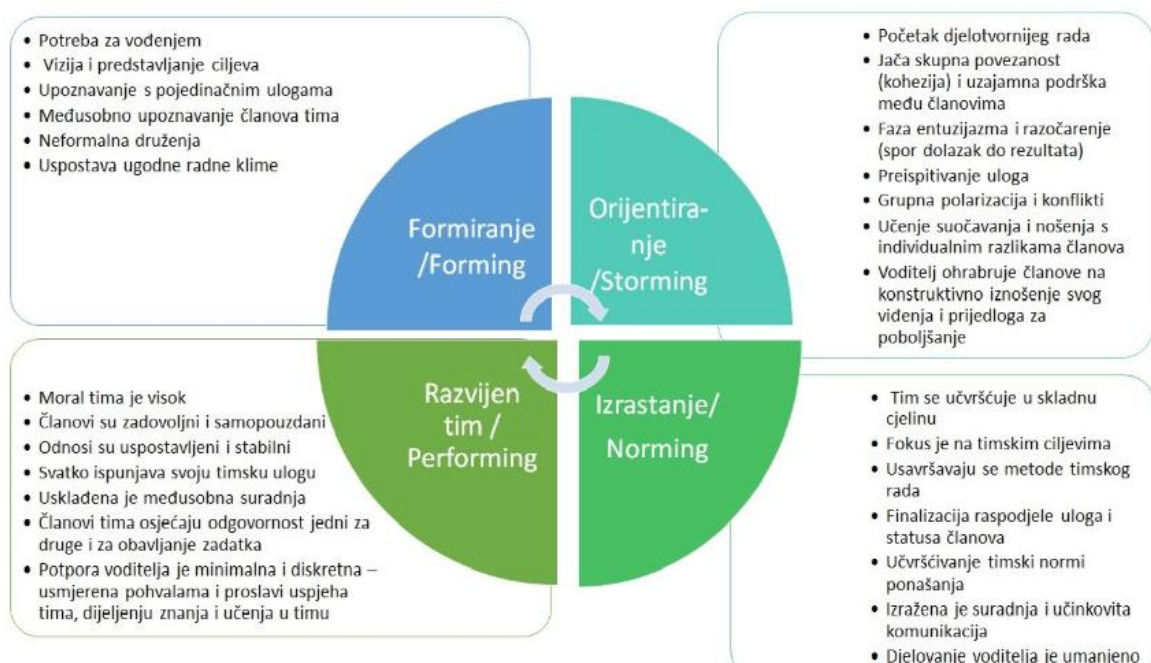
• Potreba za vođenjem
• Vizija i predstavljanje ciljeva
• Upoznavanje s pojedinačnim ulogama
• Međusobno upoznavanje članova tima
• Neformalna druženja
• Uspostava ugodne radne klime

Formiranje /Forming

Orijentiranje /Storming

• Početak djelotvornijeg rada
• Jača skupna povezanost (kohezija) i uzajamna podrška među članovima
• Faza entuzijazma i razočarenje (spor dolazak do rezultata)
• Preispitivanje uloga
• Grupna polarizacija i konflikti
• Učenje suočavanja i nošenja s individualnim razlikama članova
• Voditelj ohrabruje članove na konstruktivno iznošenje svog viđenja i prijedloga za poboljšanje

• Moral tima je visok
• Članovi su zadovoljni i samopouzdani
• Odnosi su uspostavljeni i stabilni
• Svatko ispunjava svoju timsku ulogu
• Usklađena je međusobna suradnja
• Članovi tima osjećaju odgovornost jedni za druge i za obavljanje zadatka
• Potpora voditelja je minimalna i diskretna – usmjerena pohvalama i proslavi uspjeha tima, dijeljenju znanja i učenja u timu

Razvijen tim / Performing

Izrastanje/ Norming

• Tim se učvršćuje u skladnu cjelinu
• Fokus je na timskim ciljevima
• Usavršavaju se metode timskog rada
• Finalizacija raspodjele uloga i statusa članova
• Učvršćivanje timski normi ponašanja
• Izražena je suradnja i učinkovita komunikacija
• Djelovanje voditelja je umanjeno